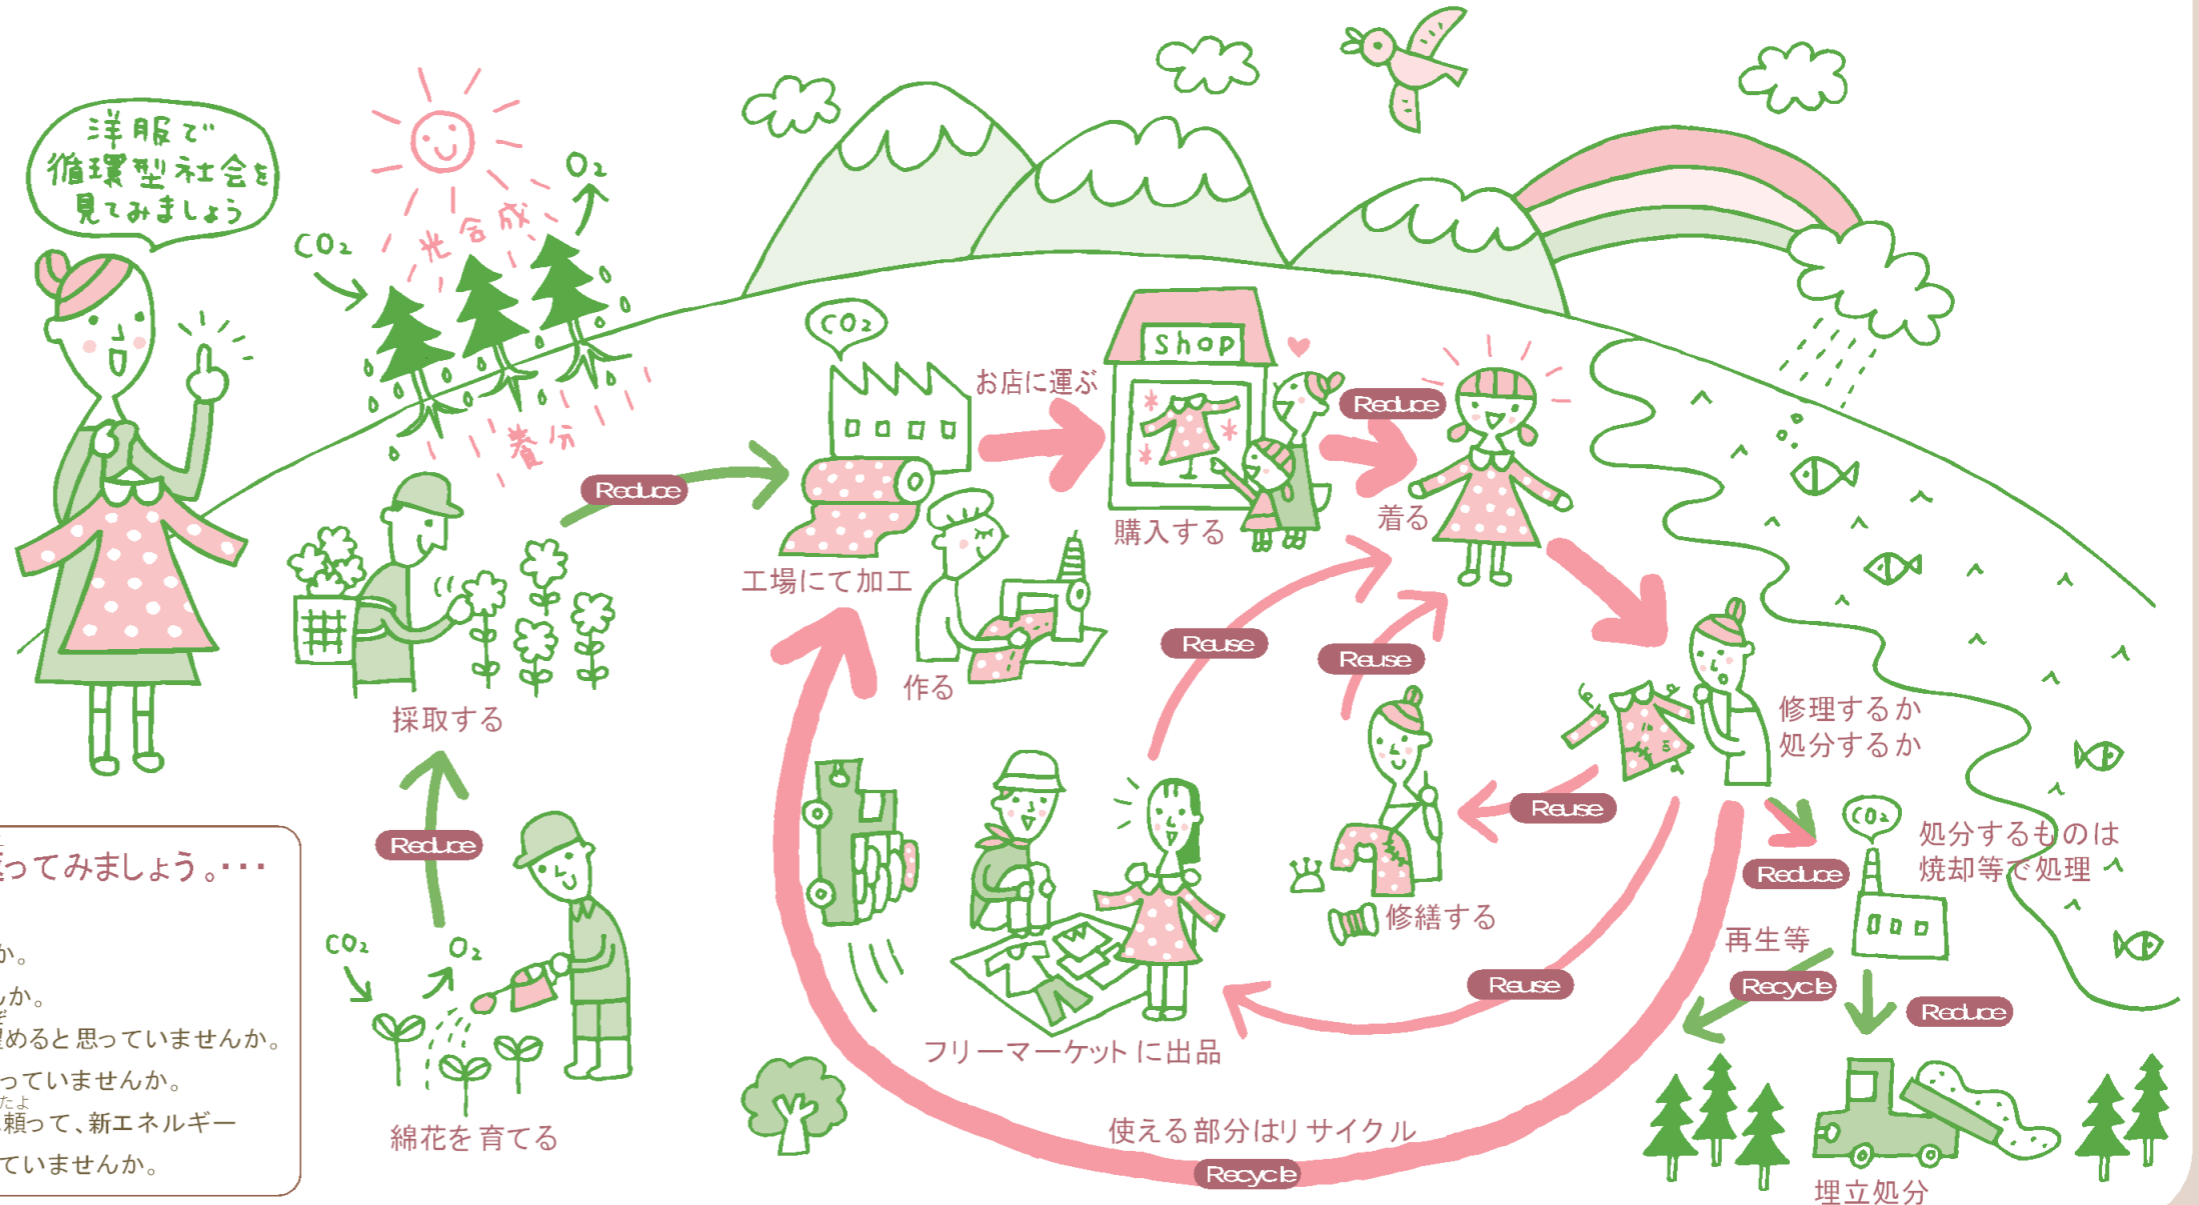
洋服で
循環型社会を
見てみましょう

$CO_2$
光合成
$O_2$
養分

$CO_2$

お店に運ぶ

Shop

Reduce

着る

Reduce

工場にて加工

購入する

作る

採取する

Reuse

Reuse

修理するか
処分するか

Reuse

$CO_2$
処分するものは
焼却等で処理

Reduce

Reduce

修繕する

再生等

Recycle

Reuse

Reduce

$CO_2$
$O_2$

綿花を育てる

フリーマーケットに出品

使える部分はリサイクル

Recycle

埋立処分

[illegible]ってみましょう。・・・

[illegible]か。
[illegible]んか。
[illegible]めると思っていませんか。
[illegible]っていませんか。
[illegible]頼って、新エネルギー
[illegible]ていませんか。